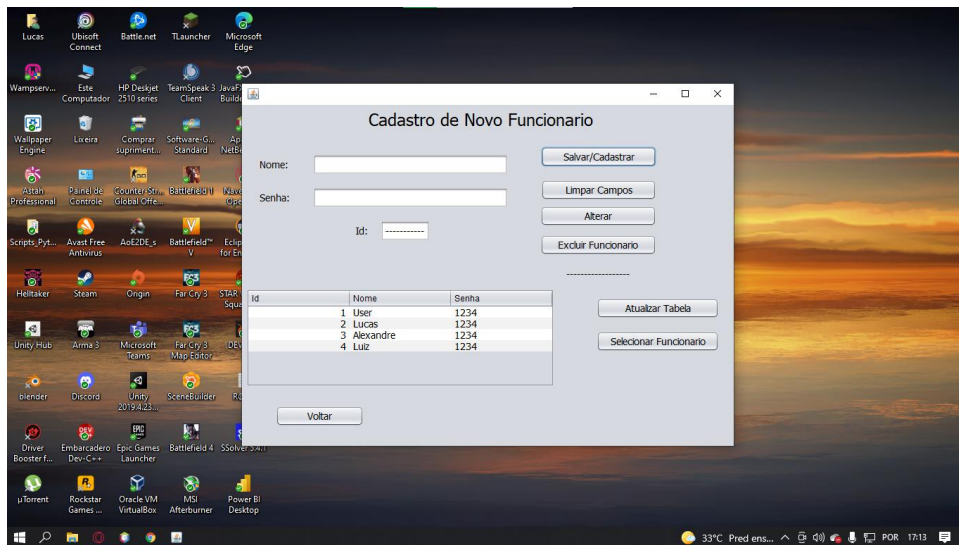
Lucas
Ubisoft Connect
Battle.net
TLauncher
Microsoft Edge
Wampserv...
Este Computador
HP Deskjet 2510 series
TeamSpeak 3 Client
JavaFX Build
Wallpaper Engine
Lixeira
Comprar supriment...
Software-G... Standard
Ap NetB
Astah Professional
Painel de Controle
Counter-Str... Global Offe...
Battlefield 1
Nave Ope
Scripts_Pyt...
Avast Free Antivirus
AoE2DE_s
Battlefield™ V
Eclip for En
Helltaker
Steam
Origin
Far Cry 3
STAR Squa
Unity Hub
Arma 3
Microsoft Teams
Far Cry 3 Map Editor
DEV
blender
Discord
Unity 2019.4.23...
SceneBuilder
RC
Driver Booster f...
Embarcadero Dev-C++
Epic Games Launcher
Battlefield 4
SSolver 3.4.1
µTorrent
Rockstar Games ...
Oracle VM VirtualBox
MSI Afterburner
Power BI Desktop

Cadastro de Novo Funcionario

Nome:
Senha:
Id: -----------

Salvar/Cadastrar
Limpar Campos
Alterar
Excluir Funcionario
------------------

| Id | Nome | Senha |
|---|---|---|
| 1 | User | 1234 |
| 2 | Lucas | 1234 |
| 3 | Alexandre | 1234 |
| 4 | Luiz | 1234 |

Atualizar Tabela
Selecionar Funcionario
Voltar

33°C Pred ens... POR 17:13